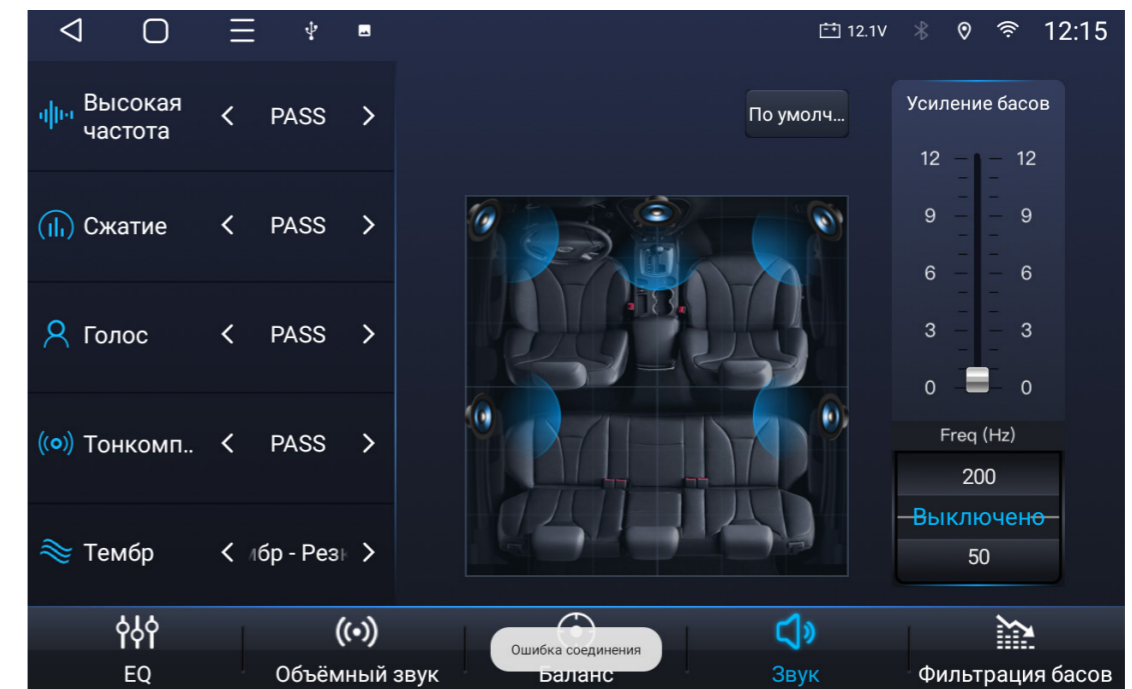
12.1V 12:15

Высокая частота < PASS >

Сжатие < PASS >

Голос < PASS >

Тонкомп.. < PASS >

Тембр < мбр - Рез >

По умолч...

Усиление басов

| 12 | 12 |
|---|---|
| 9 | 9 |
| 6 | 6 |
| 3 | 3 |
| 0 | 0 |

Freq (Hz)

200

Выключено

50

EQ

Объёмный звук

Ошибка соединения

Баланс

Звук

Фильтрация басов